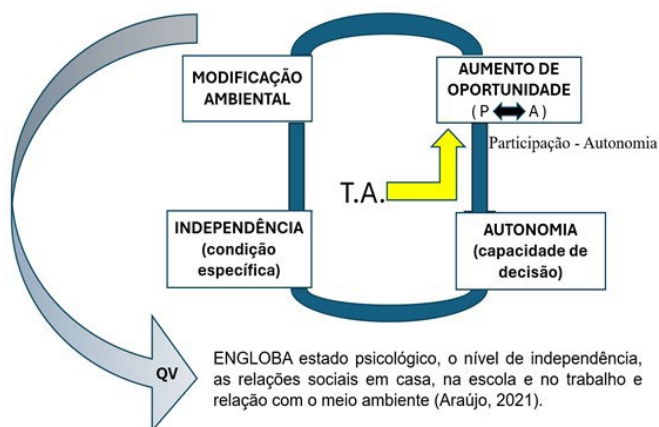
MODIFICAÇÃO AMBIENTAL

AUMENTO DE OPORTUNIDADE
( P $\leftrightarrow$ A )

Participação - Autonomia

T.A.

INDEPENDÊNCIA (condição específica)

AUTONOMIA (capacidade de decisão)

QV

ENGLOBA estado psicológico, o nível de independência, as relações sociais em casa, na escola e no trabalho e relação com o meio ambiente (Araújo, 2021).